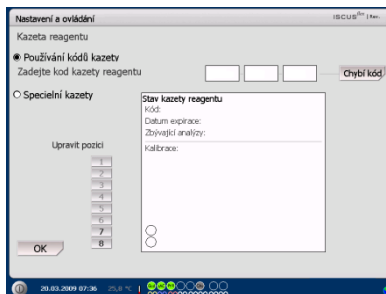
Nastavení a ovládání
ISCUS flex

Kazeta reagentu

Používání kódů kazety
Zadejte kod kazety reagentu

Chybí kód

Speciální kazety

Stav kazety reagentu
Kód:
Datum expirace:
Zbývající analýzy:

Kalibrace:

Upravit pozici

1
2
3
4
5
6
7
8

OK

20.03.2009 07:36 25,8 °C